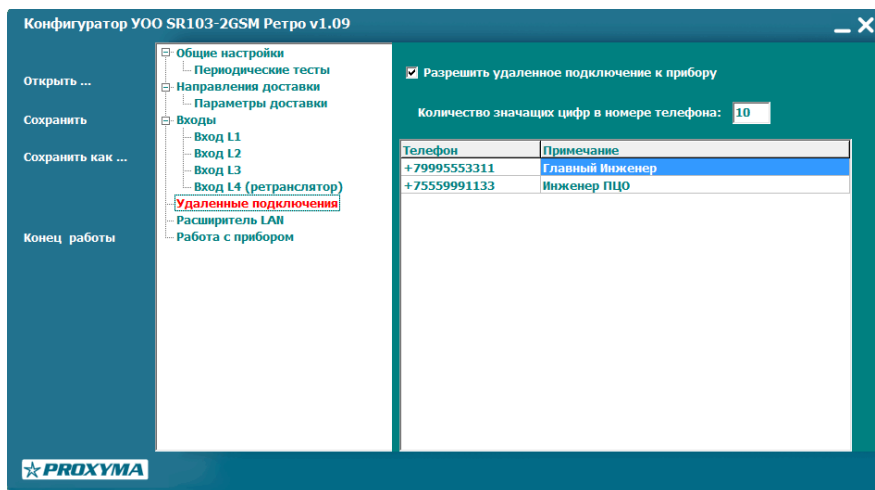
Конфигуратор УОО SR103-2GSM Ретро v1.09

Открыть ...

Сохранить

Сохранить как ...

Конец работы

Общие настройки
Периодические тесты
Направления доставки
Параметры доставки
Входы
Вход L1
Вход L2
Вход L3
Вход L4 (ретранслятор)
Удаленные подключения
Расширитель LAN
Работа с прибором

Разрешить удаленное подключение к прибору

Количество значащих цифр в номере телефона: 10

| Телефон | Примечание |
|---|---|
| +79995553311 | Главный Инженер |
| +75559991133 | Инженер ПЦО |

PROXYMA